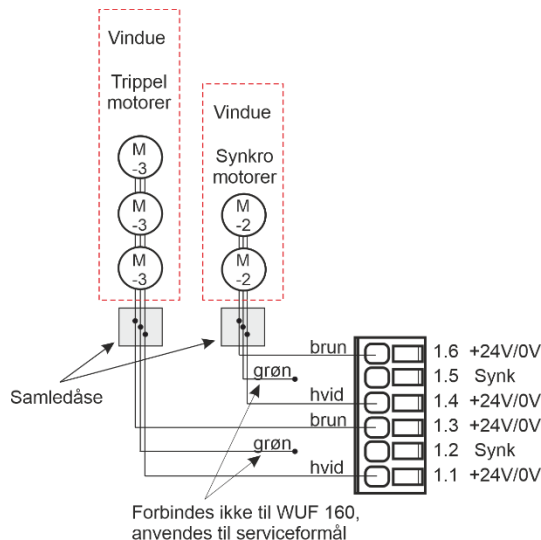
Vindue

Trippel motorer

M -3

M -3

M -3

Vindue

Synkro motorer

M -2

M -2

Samledåse

brun

grøn

hvid

brun

grøn

hvid

1.6 +24V/0V

1.5 Synk

1.4 +24V/0V

1.3 +24V/0V

1.2 Synk

1.1 +24V/0V

Forbindes ikke til WUF 160, anvendes til serviceformål